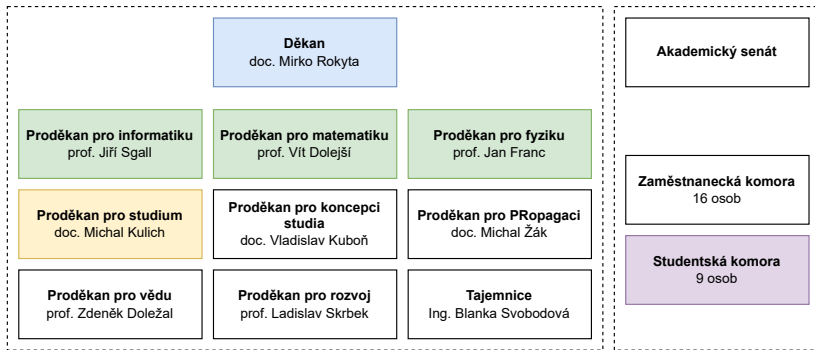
Děkan
doc. Mirko Rokyta

Proděkan pro informatiku
prof. Jiří Sgall

Proděkan pro matematiku
prof. Vít Dolejší

Proděkan pro fyziku
prof. Jan Franc

Proděkan pro studium
doc. Michal Kulich

Proděkan pro koncepci studia
doc. Vladislav Kuboň

Proděkan pro PRopagaci
doc. Michal Žák

Proděkan pro vědu
prof. Zdeněk Doležal

Proděkan pro rozvoj
prof. Ladislav Skrbek

Tajemnice
Ing. Blanka Svobodová

Akademický senát

Zaměstnanecká komora
16 osob

Studentská komora
9 osob